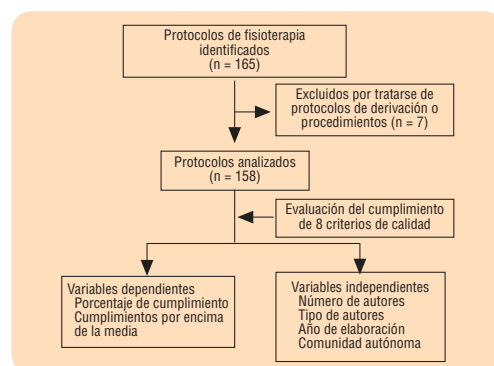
Protocolos de fisioterapia identificados
(n = 165)

Excluidos por tratarse de protocolos de derivación o procedimientos (n = 7)

Protocolos analizados
(n = 158)

Evaluación del cumplimiento de 8 criterios de calidad

Variables dependientes
Porcentaje de cumplimiento
Cumplimientos por encima de la media

Variables independientes
Número de autores
Tipo de autores
Año de elaboración
Comunidad autónoma